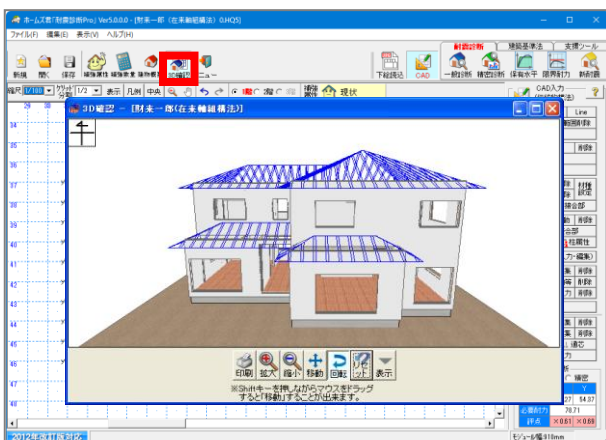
ホームズ君「耐震診断Pro」Ver5.0.0.0 - [財来一郎（在来軸組構法）0.HQS]

ファイル(F) 編集(E) 表示(V) ヘルプ(H)

新規 開く 保存 補強履歴 補強検査 物件概要 3D確認 メニュー

下絵読込 CAD

耐震診断 建築基準法 支援ツール

一般診断 精密診断 保有水平 限界耐力 新耐震

縮尺 1/100 グリッド分割 1/2 表示 凡例 中央 1階 2階 補強箇所 現状

CAD入力

3D確認 - [財来一郎（在来軸組構法）]

Line

削除

削除

材種設定

接合部

金部

柱耐性

力(編集)

削除

削除

削除

削除

削除

確認

印刷 拡大 縮小 移動 回転 リセット 表示

※Shiftキーを押しながらマウスをドラッグすると「移動」することが出来ます。

必要耐力 70.71

評点 ×0.61 ×0.68

2012年改訂版対応

モジュール幅910mm